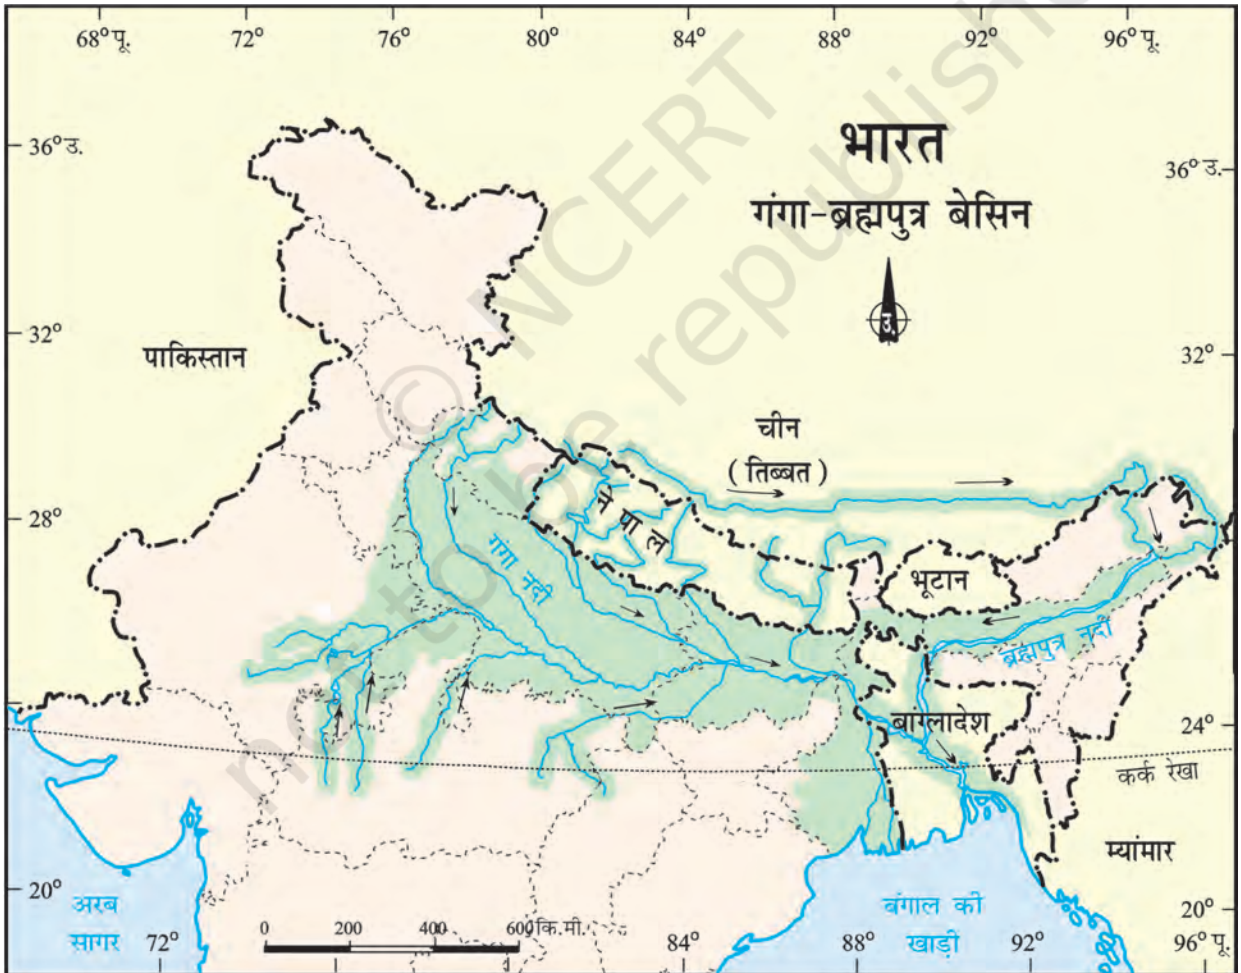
68° पू.
72°
76°
80°
84°
88°
92°
96° पू.

36° उ.
36° उ.

भारत
गंगा-ब्रह्मपुत्र बेसिन

उ.

32°
32°

पाकिस्तान

चीन
(तिब्बत)

नेपाल

28°

गंगा नदी

भूटान

ब्रह्मपुत्र नदी

बांग्लादेश

24°
कर्क रेखा

म्यांमार

20°
20°

अरब सागर
72°

0 200 400 600 कि.मी.

84°
88°
बंगाल की खाड़ी
92°
96° पू.

© NCERT
not to be republished